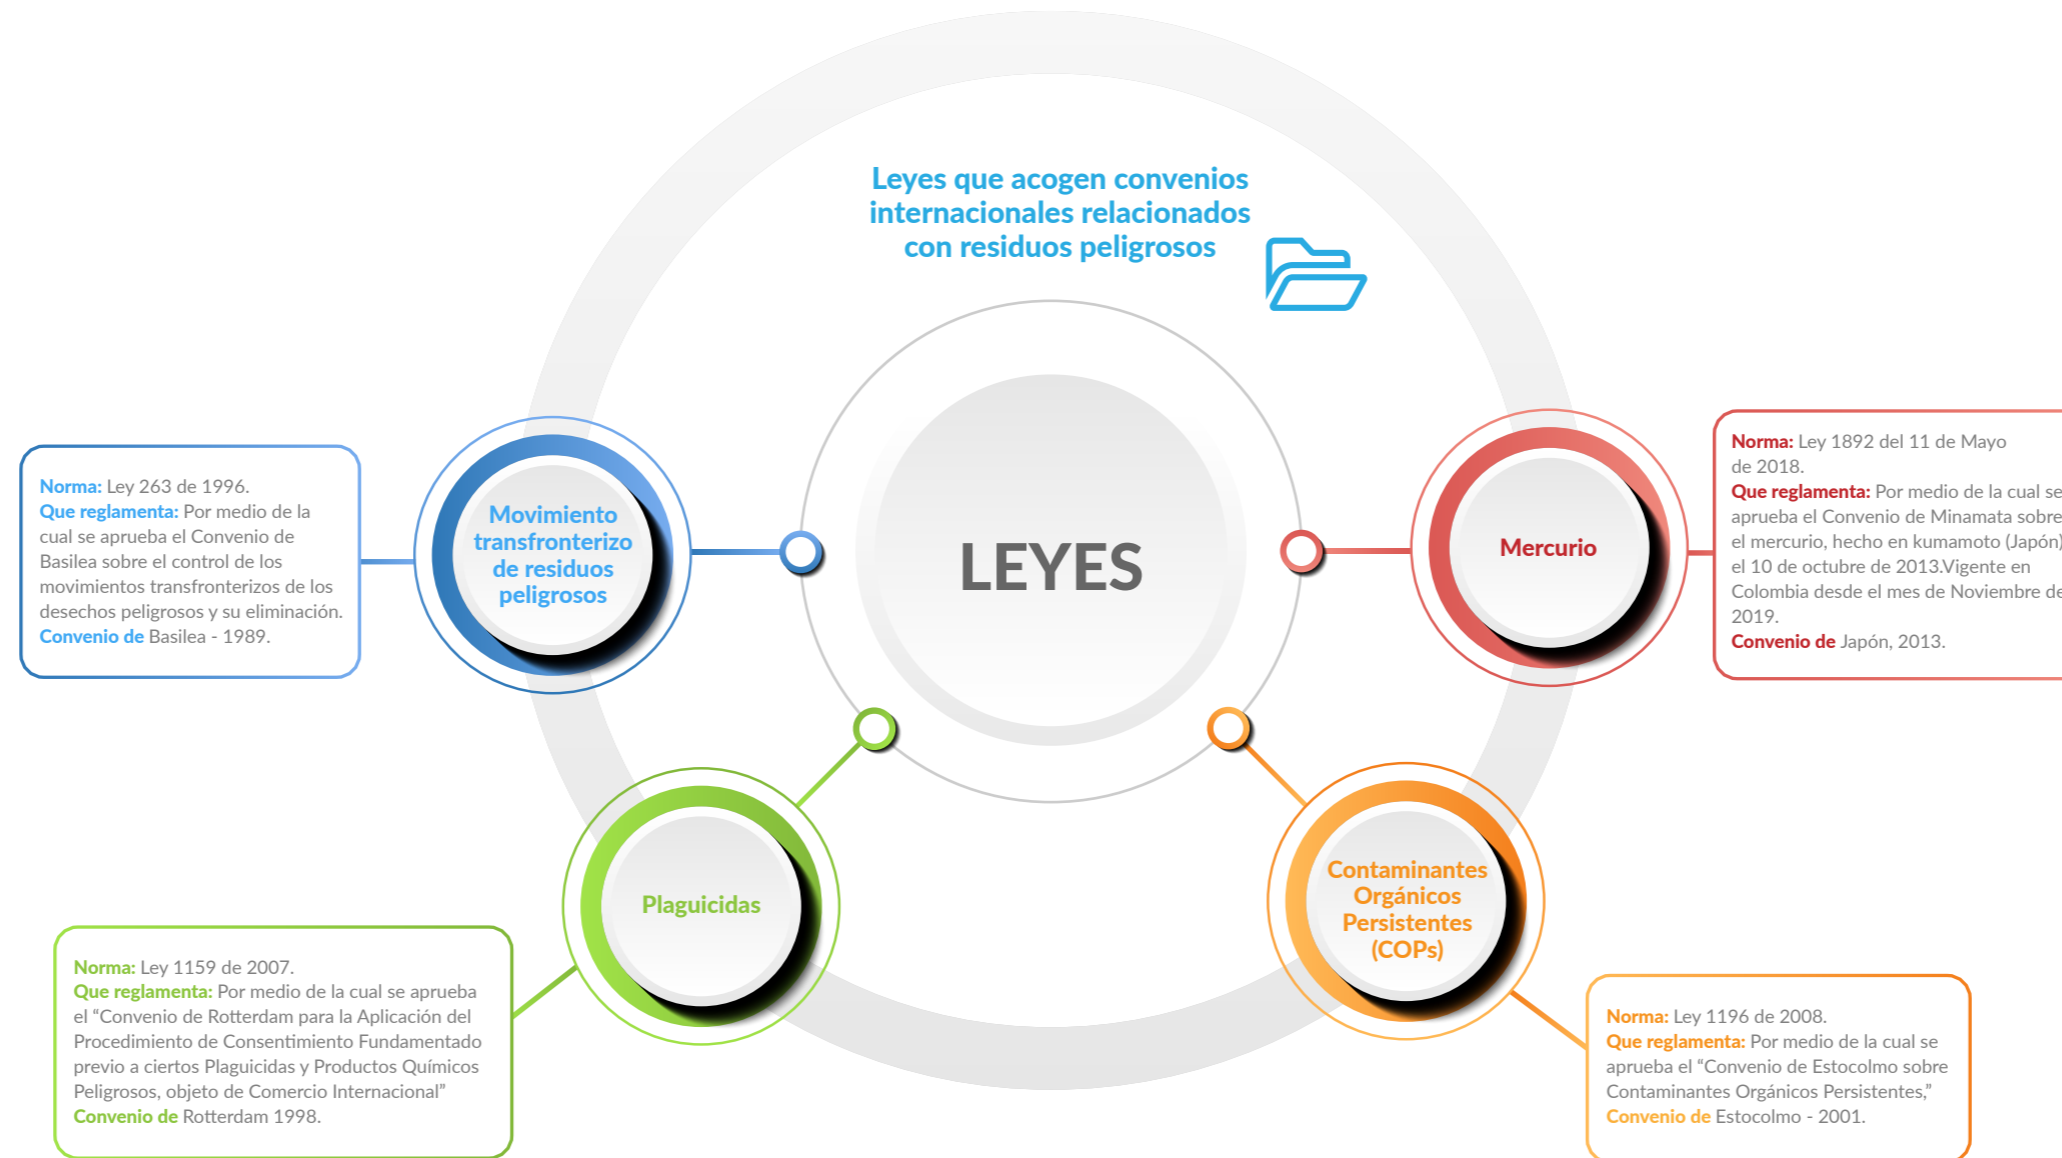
Leyes que acogen convenios internacionales relacionados con residuos peligrosos

LEYES

Movimiento transfronterizo de residuos peligrosos

Norma: Ley 263 de 1996.
Que reglamenta: Por medio de la cual se aprueba el Convenio de Basilea sobre el control de los movimientos transfronterizos de los desechos peligrosos y su eliminación.
Convenio de Basilea - 1989.

Mercurio

Norma: Ley 1892 del 11 de Mayo de 2018.
Que reglamenta: Por medio de la cual se aprueba el Convenio de Minamata sobre el mercurio, hecho en kumamoto (Japón) el 10 de octubre de 2013.Vigente en Colombia desde el mes de Noviembre de 2019.
Convenio de Japón, 2013.

Plaguicidas

Norma: Ley 1159 de 2007.
Que reglamenta: Por medio de la cual se aprueba el "Convenio de Rotterdam para la Aplicación del Procedimiento de Consentimiento Fundamentado previo a ciertos Plaguicidas y Productos Químicos Peligrosos, objeto de Comercio Internacional"
Convenio de Rotterdam 1998.

Contaminantes Orgánicos Persistentes (COPs)

Norma: Ley 1196 de 2008.
Que reglamenta: Por medio de la cual se aprueba el "Convenio de Estocolmo sobre Contaminantes Orgánicos Persistentes,"
Convenio de Estocolmo - 2001.